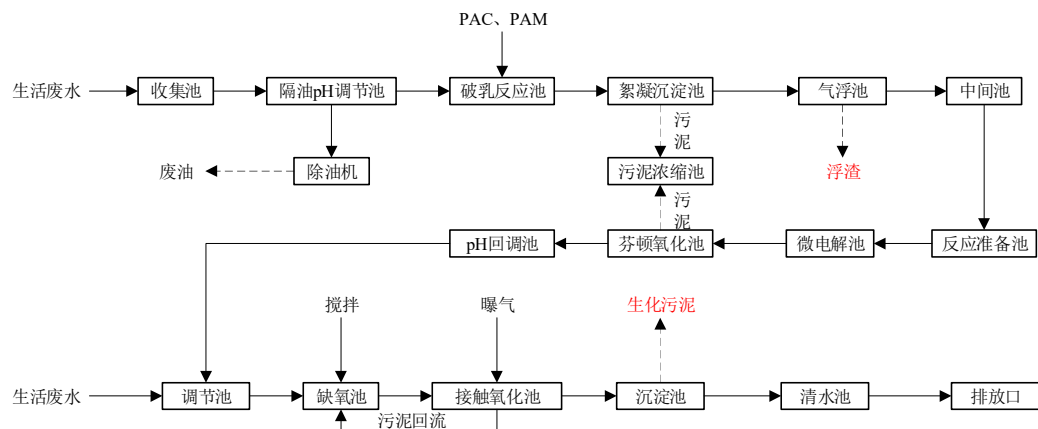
PAC、PAM

生活废水 收集池 隔油pH调节池 破乳反应池 絮凝沉淀池 气浮池 中间池

污泥

废油 除油机 污泥浓缩池 浮渣

污泥

pH回调池 芬顿氧化池 微电解池 反应准备池

搅拌 曝气 生化污泥

生活废水 调节池 缺氧池 接触氧化池 沉淀池 清水池 排放口

污泥回流